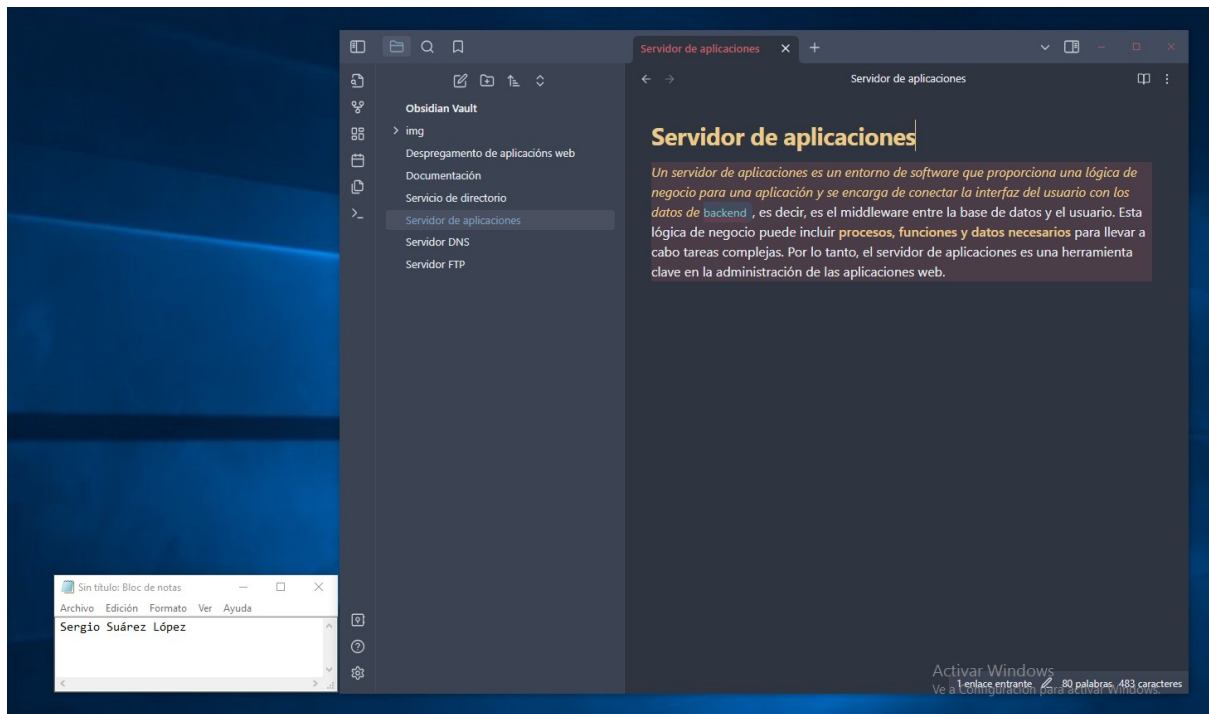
Servidor de aplicaciones

Servidor de aplicaciones

Obsidian Vault
> img
Despregamento de aplicacións web
Documentación
Servicio de directorio
Servidor de aplicaciones
Servidor DNS
Servidor FTP

Servidor de aplicaciones

Un servidor de aplicaciones es un entorno de software que proporciona una lógica de negocio para una aplicación y se encarga de conectar la interfaz del usuario con los datos de backend, es decir, es el middleware entre la base de datos y el usuario. Esta lógica de negocio puede incluir procesos, funciones y datos necesarios para llevar a cabo tareas complejas. Por lo tanto, el servidor de aplicaciones es una herramienta clave en la administración de las aplicaciones web.

Sin título: Bloc de notas
Archivo Edición Formato Ver Ayuda
Sergio Suárez López

Activar Windows
Ve a Configuración para activar Windows.
1 enlace entrante 80 palabras 483 caracteres